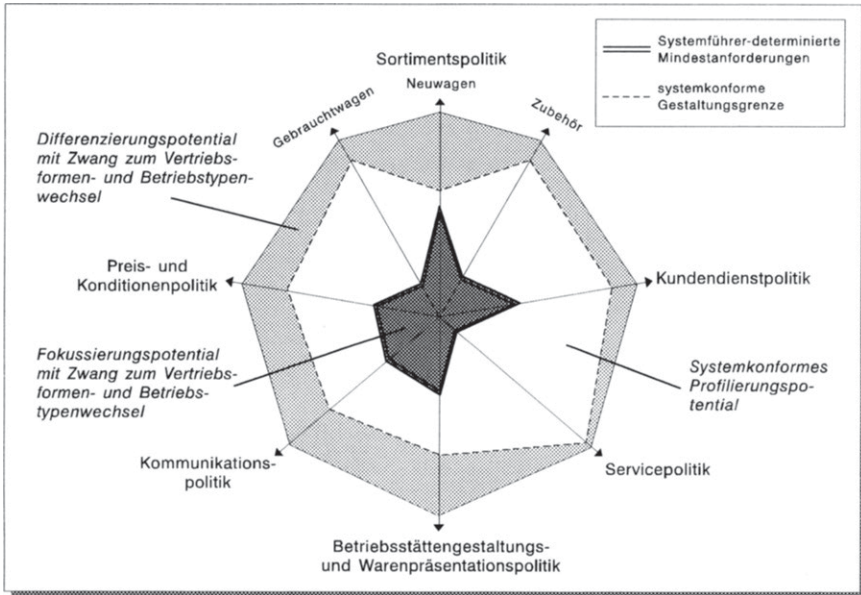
Systemführer-determinierte Mindestanforderungen

systemkonforme Gestaltungsgrenze

Sortimentspolitik

Neuwagen

Gebrauchtwagen

Zubehör

Differenzierungspotential mit Zwang zum Vertriebsformen- und Betriebstypenwechsel

Preis- und Konditionenpolitik

Kundendienstpolitik

Fokussierungspotential mit Zwang zum Vertriebsformen- und Betriebstypenwechsel

Systemkonformes Profilierungspotential

Kommunikationspolitik

Servicepolitik

Betriebsstättengestaltungs- und Warenpräsentationspolitik